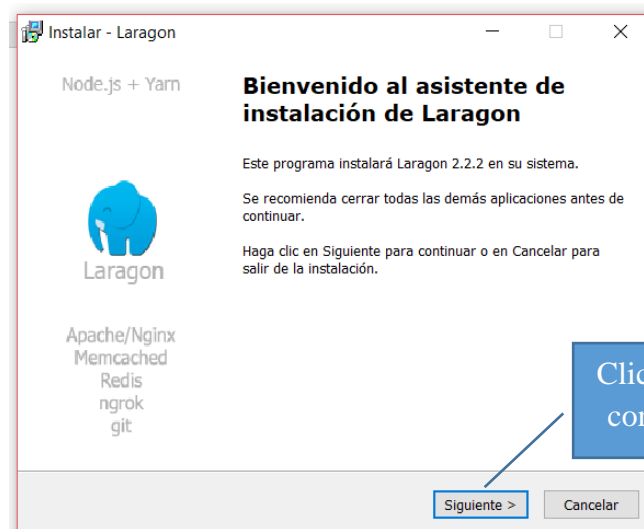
Instalar - Laragon

Node.js + Yarn

Laragon

Apache/Nginx
Memcached
Redis
ngrok
git

Bienvenido al asistente de instalación de Laragon

Este programa instalará Laragon 2.2.2 en su sistema.

Se recomienda cerrar todas las demás aplicaciones antes de continuar.

Haga clic en Siguiente para continuar o en Cancelar para salir de la instalación.

Clic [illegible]
co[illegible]

Siguiente >

Cancelar